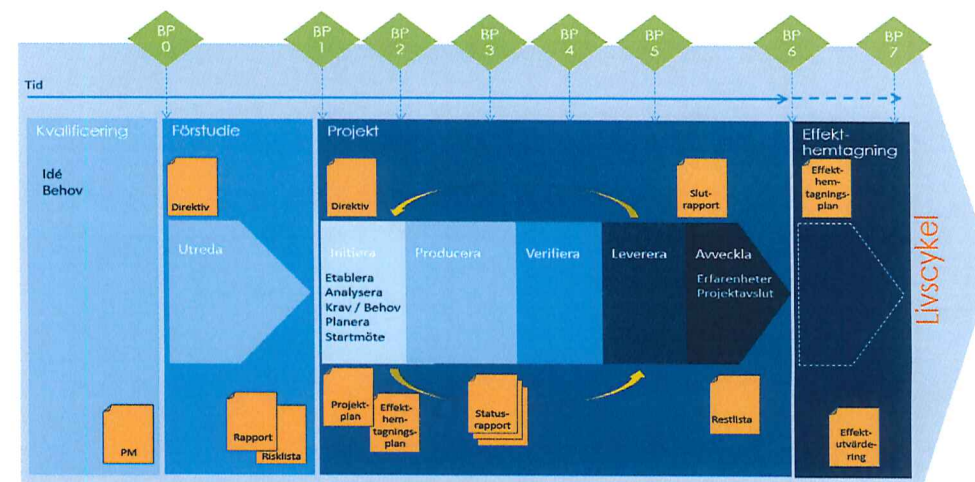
BP 0

BP 1

BP 2

BP 3

BP 4

BP 5

BP 6

BP 7

Tid

Kvalificering

Idé
Behov

PM

Förstudie

Direktiv

Utreda

Rapport

Risklista

Projekt

Direktiv

Slutrapport

Initiera

Etablera
Analysera
Krav / Behov
Planera
Startmöte

Producera

Verifiera

Leverera

Avveckla

Erfarenheter
Projektavslut

Projektplan

Effekthemtagningsplan

Statusrapport

Restlista

Effekthemtagning

Effekthemtagningsplan

Effektutvärdering

Livscykel